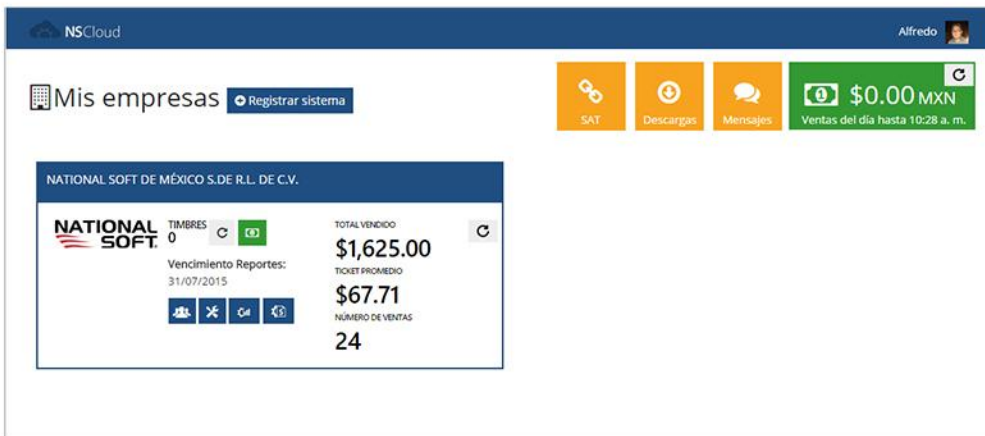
NSCloud

Alfredo

Mis empresas

Registrar sistema

SAT

Descargas

Mensajes

$0.00 MXN

Ventas del día hasta 10:28 a. m.

NATIONAL SOFT DE MÉXICO S.DE R.L. DE C.V.

NATIONAL SOFT

TIMBRES
0

Vencimiento Reportes:
31/07/2015

TOTAL VENDIDO
$1,625.00

TICKET PROMEDIO
$67.71

NÚMERO DE VENTAS
24